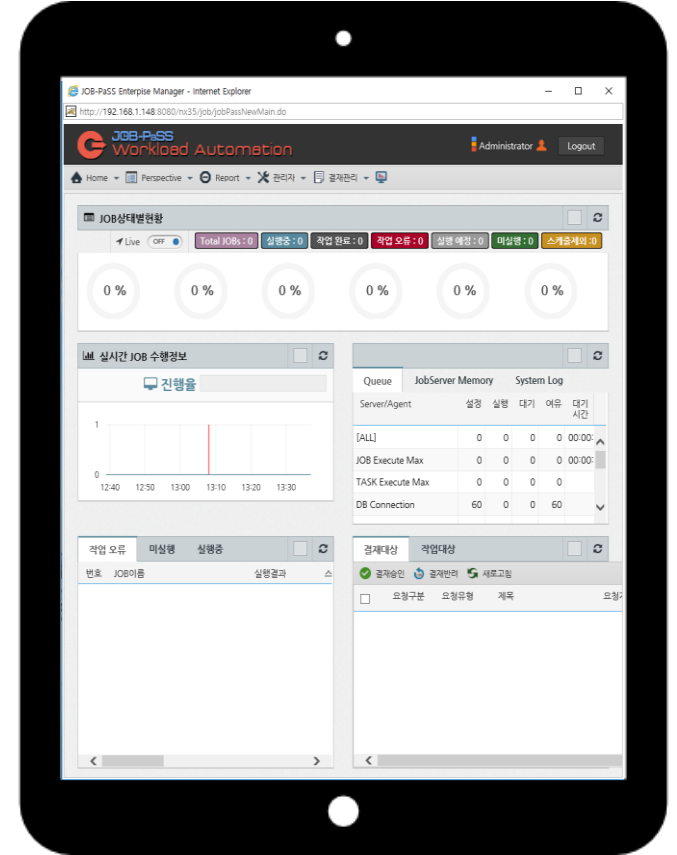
JOB-PaSS Enterprise Manager - Internet Explorer

http://192.168.1.148:8080/nx35/job/jobPassNewMain.do

JOB-PaSS
Workload Automation

Administrator

Logout

Home ▾ Perspective ▾ Report ▾ 관리자 ▾ 결재관리 ▾

JOB상태별현황

Live OFF

Total JOBs : 0 | 실행중 : 0 | 작업 완료 : 0 | 작업 오류 : 0 | 실행 예정 : 0 | 미실행 : 0 | 스케줄제외 :0

0 %

0 %

0 %

0 %

0 %

0 %

실시간 JOB 수행정보

진행율

1

0

12:40 12:50 13:00 13:10 13:20 13:30

Queue | JobServer Memory | System Log

| Server/Agent | 설정 | 실행 | 대기 | 여유 | 대기 시간 |
|---|---|---|---|---|---|
| [ALL] | 0 | 0 | 0 | 0 | 00:00: |
| JOB Execute Max | 0 | 0 | 0 | 0 | 00:00: |
| TASK Execute Max | 0 | 0 | 0 | 0 | |
| DB Connection | 60 | 0 | 0 | 60 | |

작업 오류 | 미실행 | 실행중

번호 JOB이름 실행결과 스

결재대상 | 작업대상

결재승인 결재반려 새로고침

요청구분 요청유형 제목 요청